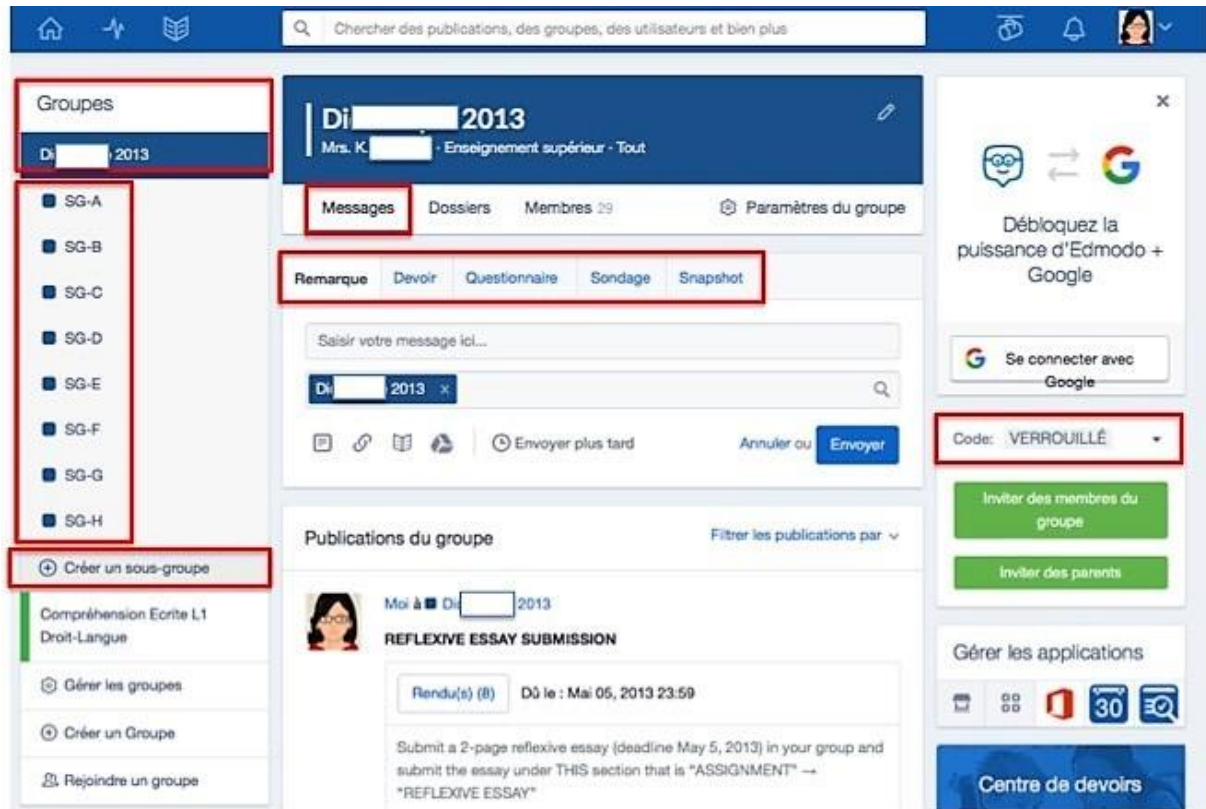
Chercher des publications, des groupes, des utilisateurs et bien plus

Groupes

Di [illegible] 2013

SG-A

SG-B

SG-C

SG-D

SG-E

SG-F

SG-G

SG-H

Créer un sous-groupe

Compréhension Ecrite L1 Droit-Langue

Gérer les groupes

Créer un Groupe

Rejoindre un groupe

Di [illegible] 2013

Mrs. K. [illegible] - Enseignement supérieur - Tout

Messages | Dossiers | Membres 29 | Paramètres du groupe

Remarque | Devoir | Questionnaire | Sondage | Snapshot

Saisir votre message ici...

Di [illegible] 2013 ×

Envoyer plus tard

Annuler ou Envoyer

Publications du groupe

Filtrer les publications par

Moi à Di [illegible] 2013

REFLEXIVE ESSAY SUBMISSION

Rendu(s) (8)

Dû le : Mai 05, 2013 23:59

Submit a 2-page reflexive essay (deadline May 5, 2013) in your group and submit the essay under THIS section that is "ASSIGNMENT" → "REFLEXIVE ESSAY"

×

Débloquez la puissance d'Edmodo + Google

Se connecter avec Google

Code: VERROUILLÉ

Inviter des membres du groupe

Inviter des parents

Gérer les applications

30

Centre de devoirs